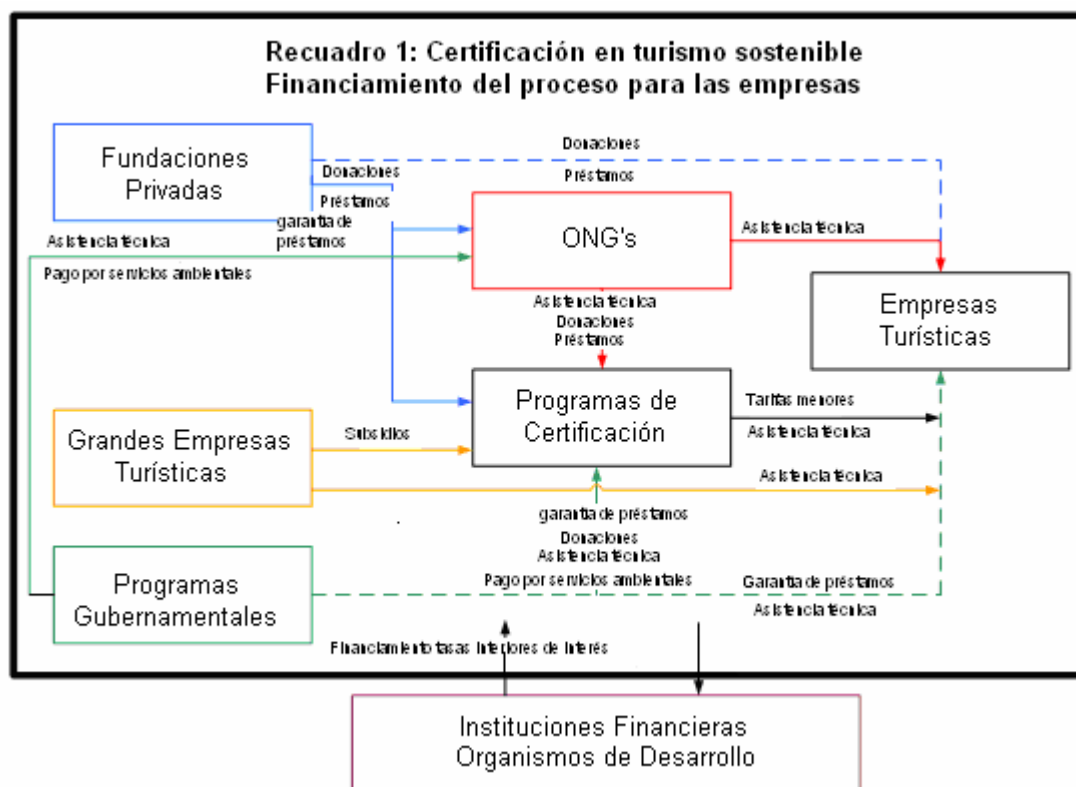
Recuadro 1: Certificación en turismo sostenible
Financiamiento del proceso para las empresas

Fundaciones Privadas

Donaciones

Donaciones

Préstamos

Préstamos

garantía de préstamos

Asistencia técnica

Pago por servicios ambientales

ONG's

Asistencia técnica

Empresas Turísticas

Asistencia técnica
Donaciones
Préstamos

Programas de Certificación

Tarifas menores

Asistencia técnica

Grandes Empresas Turísticas

Subsidios

Asistencia técnica

garantía de préstamos
Donaciones
Asistencia técnica
Pago por servicios ambientales

Programas Gubernamentales

Garantía de préstamos

Asistencia técnica

Financiamiento tasas inferiores de interés

Instituciones Financieras
Organismos de Desarrollo